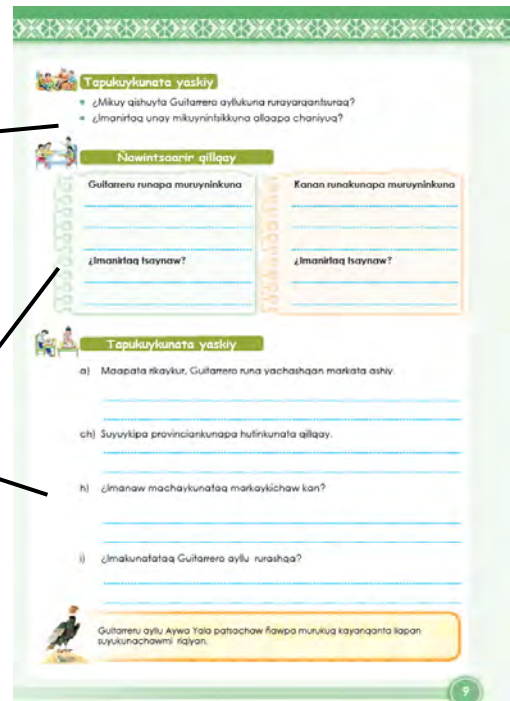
Tapukuykunata yaskiy

• ¿Mikuy qishuyta Guitarrero ayllukuna rurayargantsuraq?
• ¿Imanirtaq unay mikuynintsikkuna allaapa chaniyuq?

Nawintsaarir qillqay

| Guitarreru runapa muruyninkuna | Kanan runakunapa muruyninkuna |
|---|---|
| | |
| ¿Imanirtaq tsaynaw? | ¿Imanirtaq tsaynaw? |
| | |

Tapukuykunata yaskiy

a) Maapata rikaykur, Guitarrero runa yachashqan markata ashiy.

ch) Suyuykipa provinciankunapa hutinkunata qillqay.

h) ¿Imanaw machaykunataq markaykichaw kan?

i) ¿Imakunatataq Guitarrero ayllu rurashqa?

Guitarreru ayllu Aywa Yala patsachaw ñawpa murukuq kayanqanta llapan suyukunachawmi riqiyan.

9